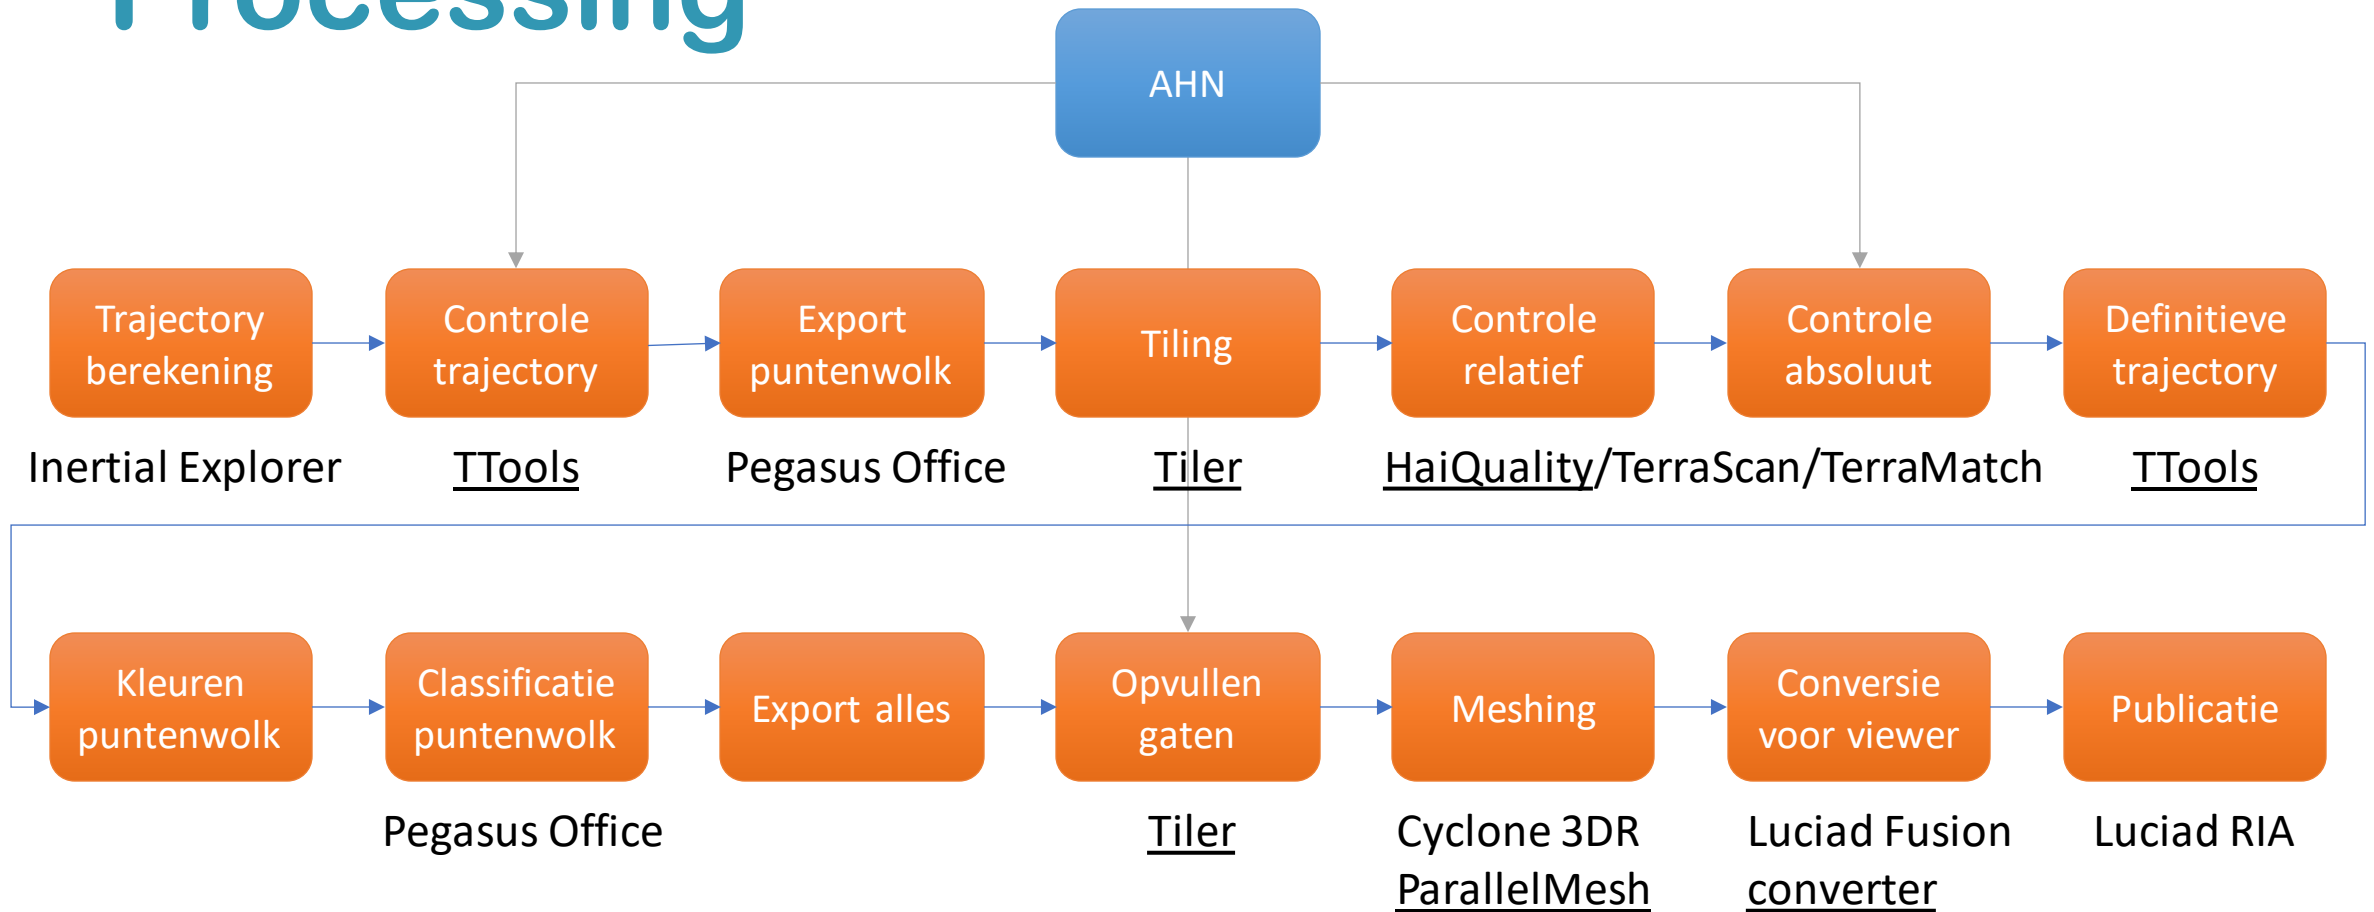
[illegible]

AHN

Trajectory berekening

Controle trajectory

Export puntenwolk

Tiling

Controle relatief

Controle absoluut

Definitieve trajectory

Inertial Explorer

TTools

Pegasus Office

Tiler

HaiQuality/TerraScan/TerraMatch

TTools

Kleuren puntenwolk

Classificatie puntenwolk

Export alles

Opvullen gaten

Meshing

Conversie voor viewer

Publicatie

Pegasus Office

Tiler

Cyclone 3DR
ParallelMesh

Luciad Fusion
converter

Luciad RIA